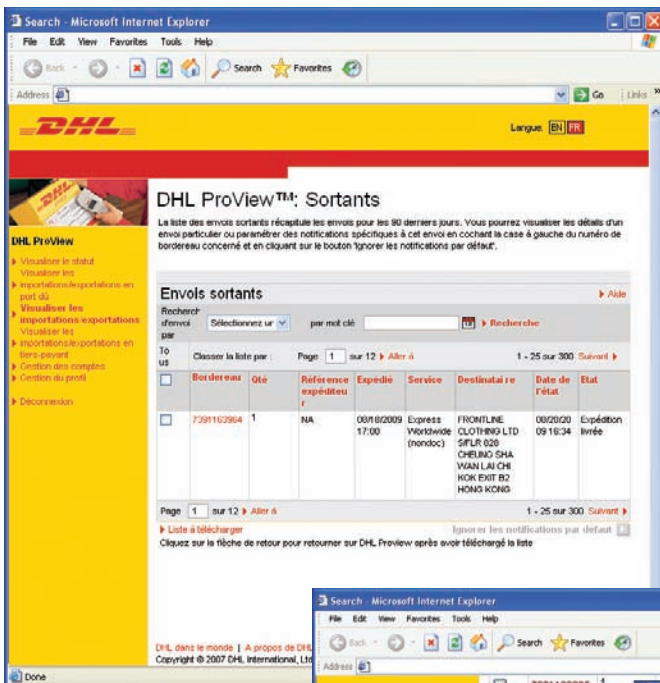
Search - Microsoft Internet Explorer

File Edit View Favorites Tools Help

Back Search Favorites

Address Go Links

DHL

Langue: EN FR

DHL ProView

▸ Visualiser le statut
Visualiser les
▸ importations/exportations en port dû
▸ Visualiser les importations/exportations
Visualiser les
▸ importations/exportations en tiers-payant
▸ Gestion des comptes
▸ Gestion du profil

▸ Déconnexion

DHL ProView™: Sortants

La liste des envois sortants récapitule les envois pour les 90 derniers jours. Vous pourrez visualiser les détails d'un envoi particulier ou paramétrer des notifications spécifiques à cet envoi en cochant la case à gauche du numéro de bordereau concerné et en cliquant sur le bouton 'Ignorer les notifications par défaut'.

Envols sortants

▸ Aide

Recherch d'envoi par Sélectionnez ur par mot clé ▸ Recherche

To us Classer la liste par : Page 1 sur 12 ▸ Aller à 1 - 25 sur 300 Suivant ▸

| | Bordereau | Qté | Référence expéditeur | Expédie | Service | Destinataire | Date de l'état | Etat |
|---|---|---|---|---|---|---|---|---|
| | 7391163964 | 1 | NA | 08/18/2009 17:00 | Express Worldwide (nondoc) | FRONTLINE CLOTHING LTD 5/FLR 020 CHEUNG SHA WAN LAI CHI KOK EXIT B2 HONG KONG | 08/20/20 09:16:34 | Expédition livrée |

Page 1 sur 12 ▸ Aller à 1 - 25 sur 300 Suivant ▸

▸ Liste à télécharger Ignorer les notifications par défaut

Cliquez sur la flèche de retour pour retourner sur DHL Proview après avoir téléchargé la liste

DHL dans le monde | A propos de DHL
Copyright © 2007 DHL International, Ltd

Done

Search - Microsoft Internet Explorer

File Edit View Favorites Tools Help

Back Search Favorites

Address